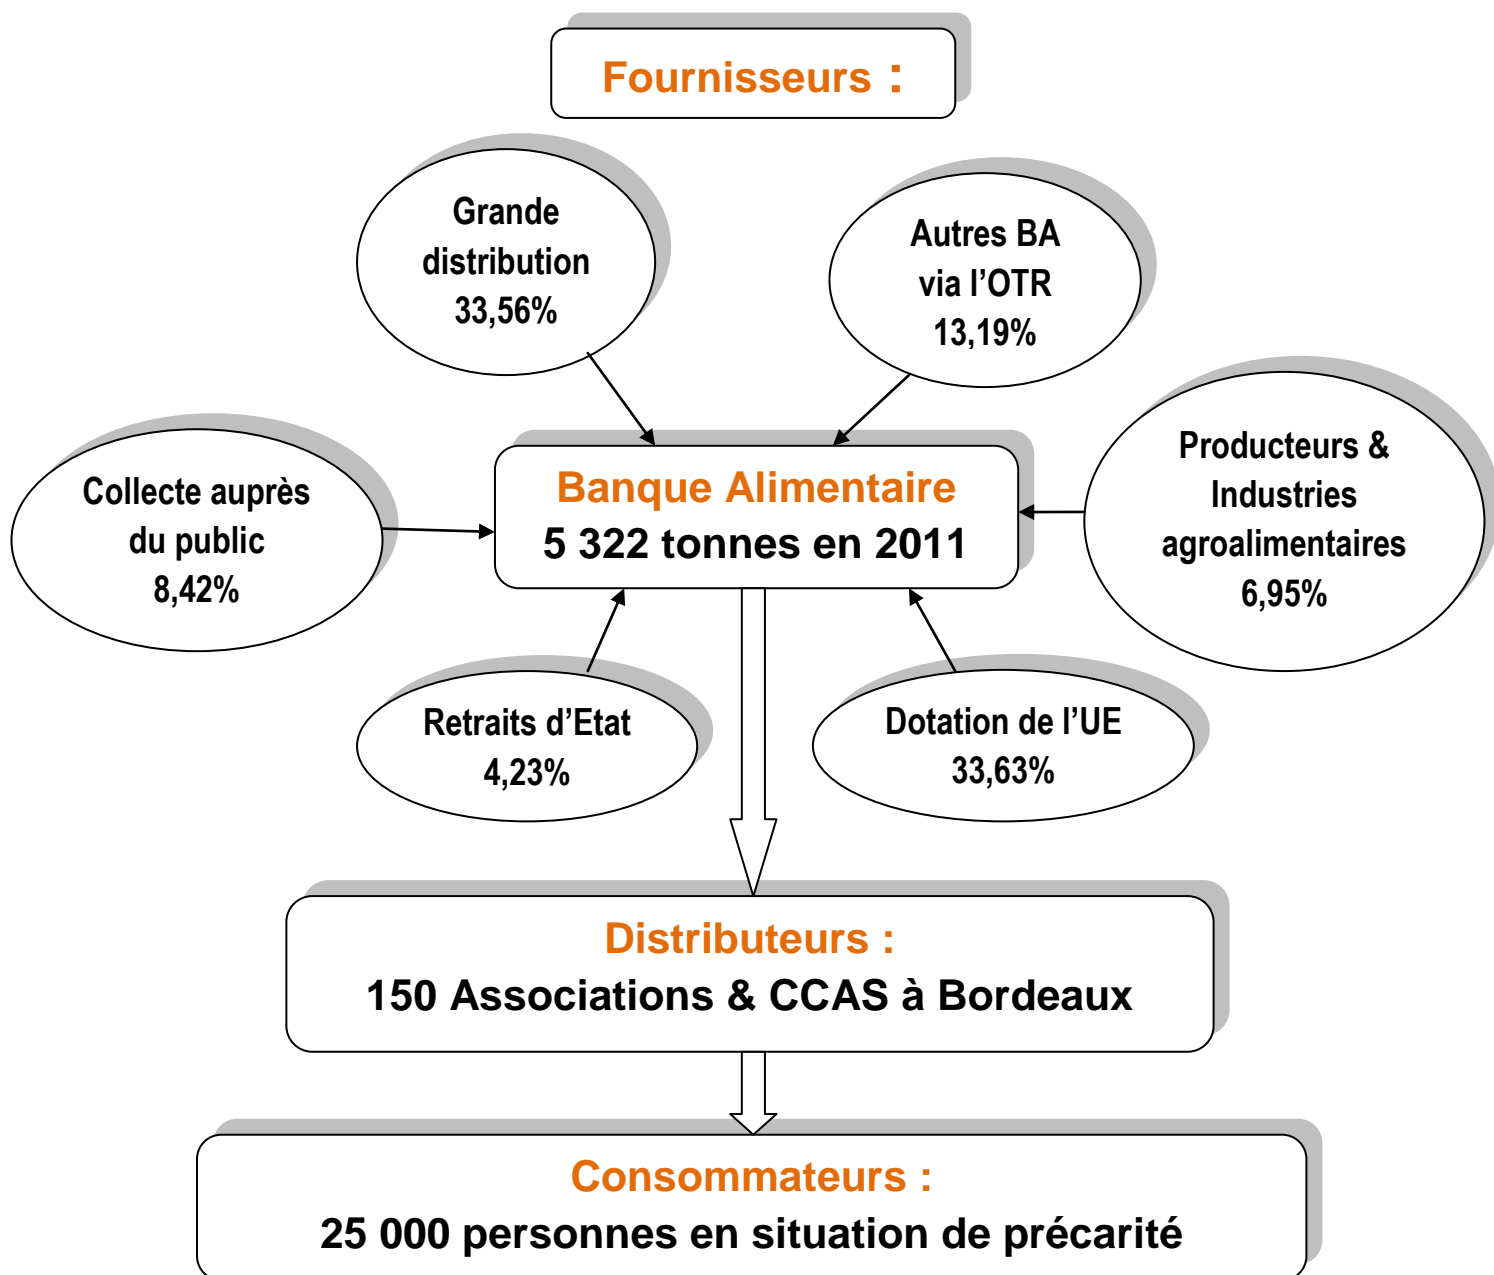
Fournisseurs :

Grande distribution 33,56%

Autres BA via l’OTR 13,19%

Collecte auprès du public 8,42%

Banque Alimentaire
5 322 tonnes en 2011

Producteurs & Industries agroalimentaires 6,95%

Retraits d’Etat 4,23%

Dotation de l’UE 33,63%

Distributeurs :
150 Associations & CCAS à Bordeaux

Consommateurs :
25 000 personnes en situation de précarité